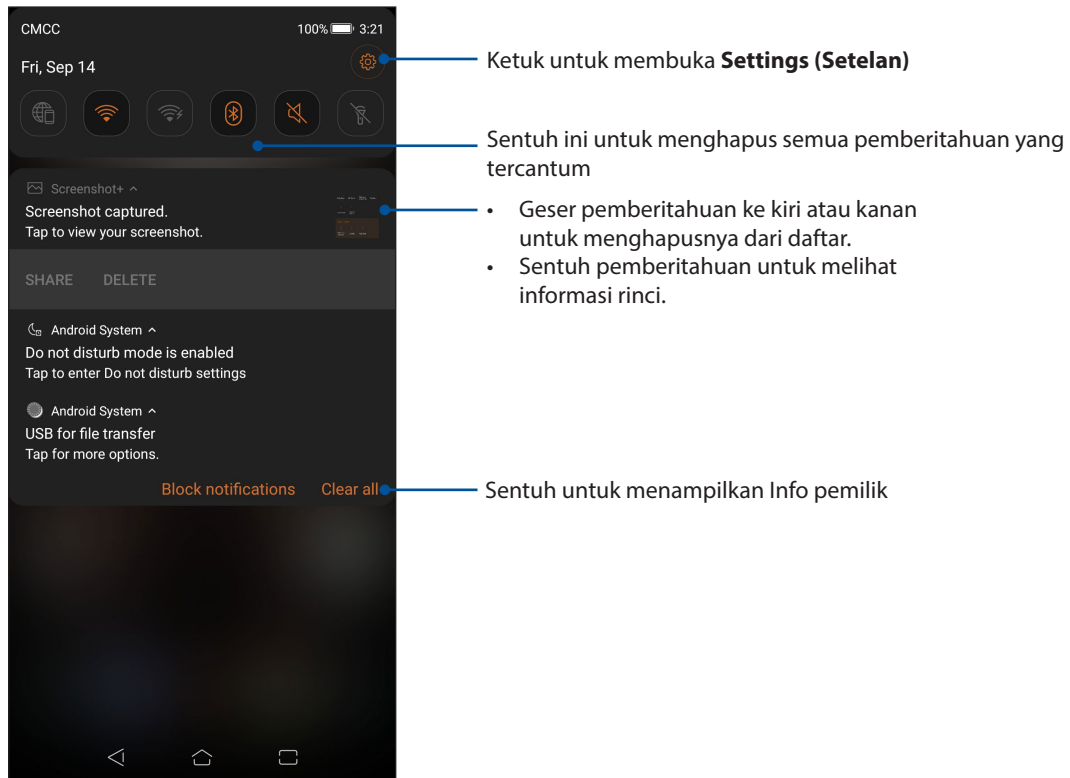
CMCC

100% 3:21

Fri, Sep 14

Ketuk untuk membuka **Settings (Setelan)**

Sentuh ini untuk menghapus semua pemberitahuan yang tercantum

Screenshot+

Screenshot captured.

Tap to view your screenshot.

- Geser pemberitahuan ke kiri atau kanan untuk menghapusnya dari daftar.
- Sentuh pemberitahuan untuk melihat informasi rinci.

SHARE DELETE

Android System

Do not disturb mode is enabled

Tap to enter Do not disturb settings

Android System

USB for file transfer

Tap for more options.

Block notifications Clear all

Sentuh untuk menampilkan Info pemilik